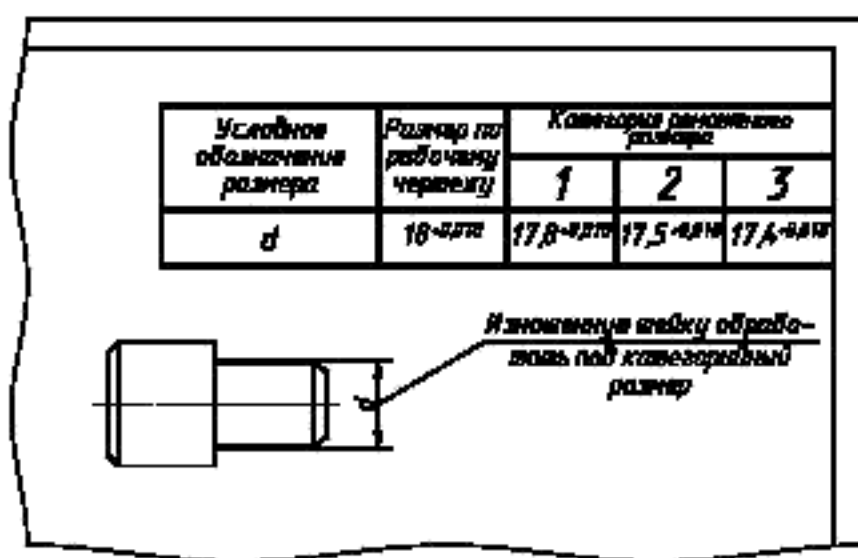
| Условное обозначение размера | Размер по рабочему чертежу | Категория ремонтного размера | | |
|---|---|---|---|---|
| | | 1 | 2 | 3 |
| d | 18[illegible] | 17,8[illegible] | 17,5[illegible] | 17,4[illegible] |

Изношенную шейку обработать под категорийный размер

d